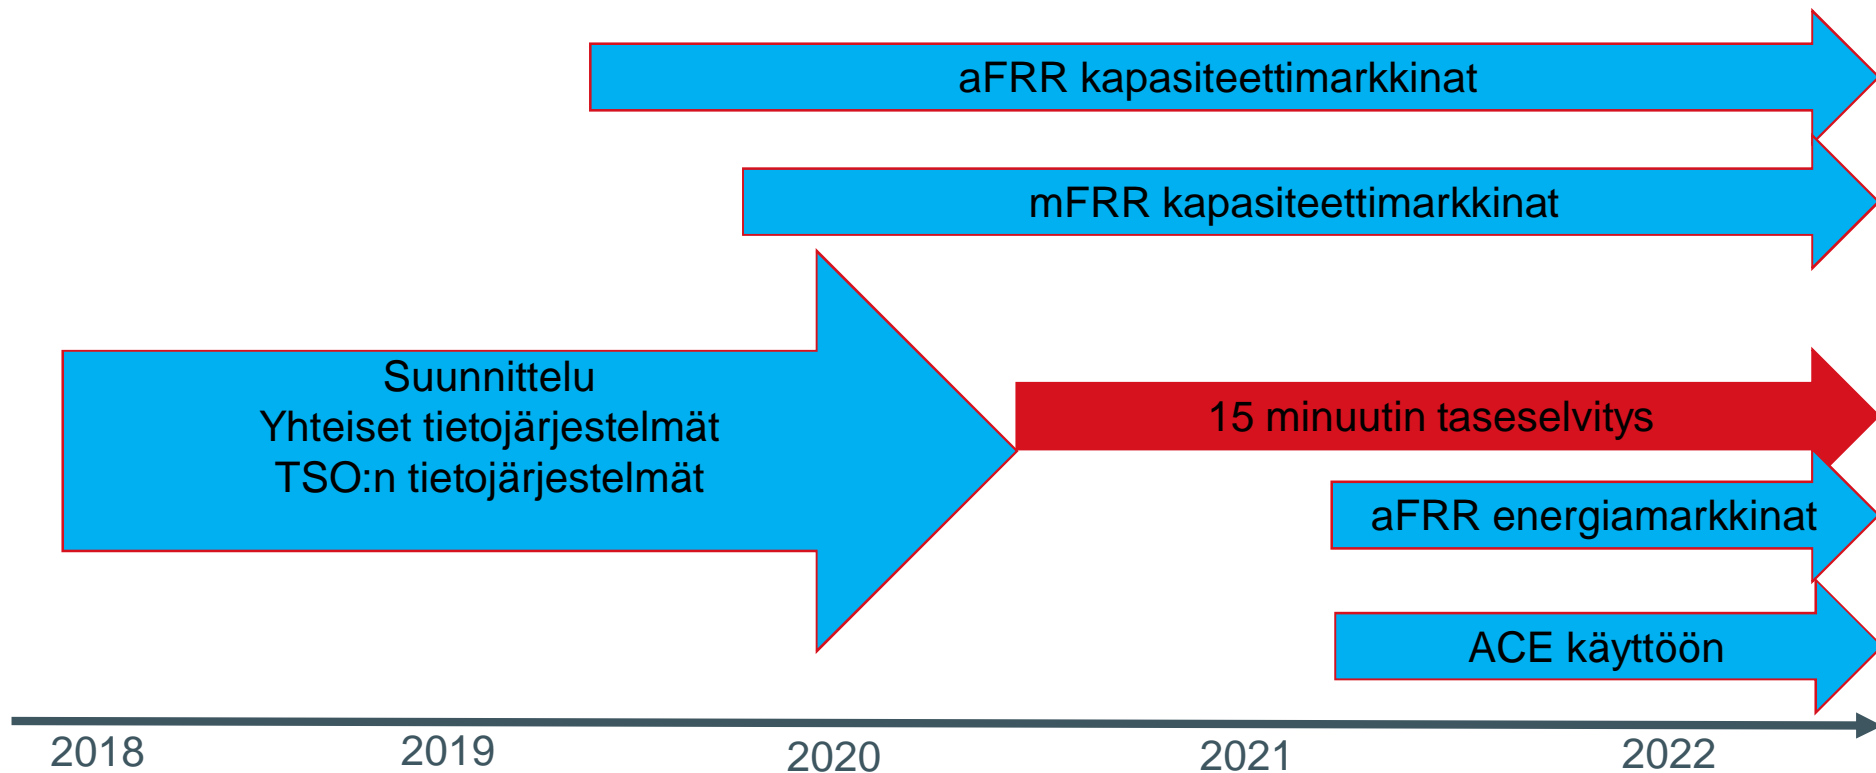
aFRR kapasiteettimarkkinat

mFRR kapasiteettimarkkinat

Suunnittelu
Yhteiset tietojärjestelmät
TSO:n tietojärjestelmät

15 minuutin taseselvitys

aFRR energiamarkkinat

ACE käyttöön

2018
2019
2020
2021
2022